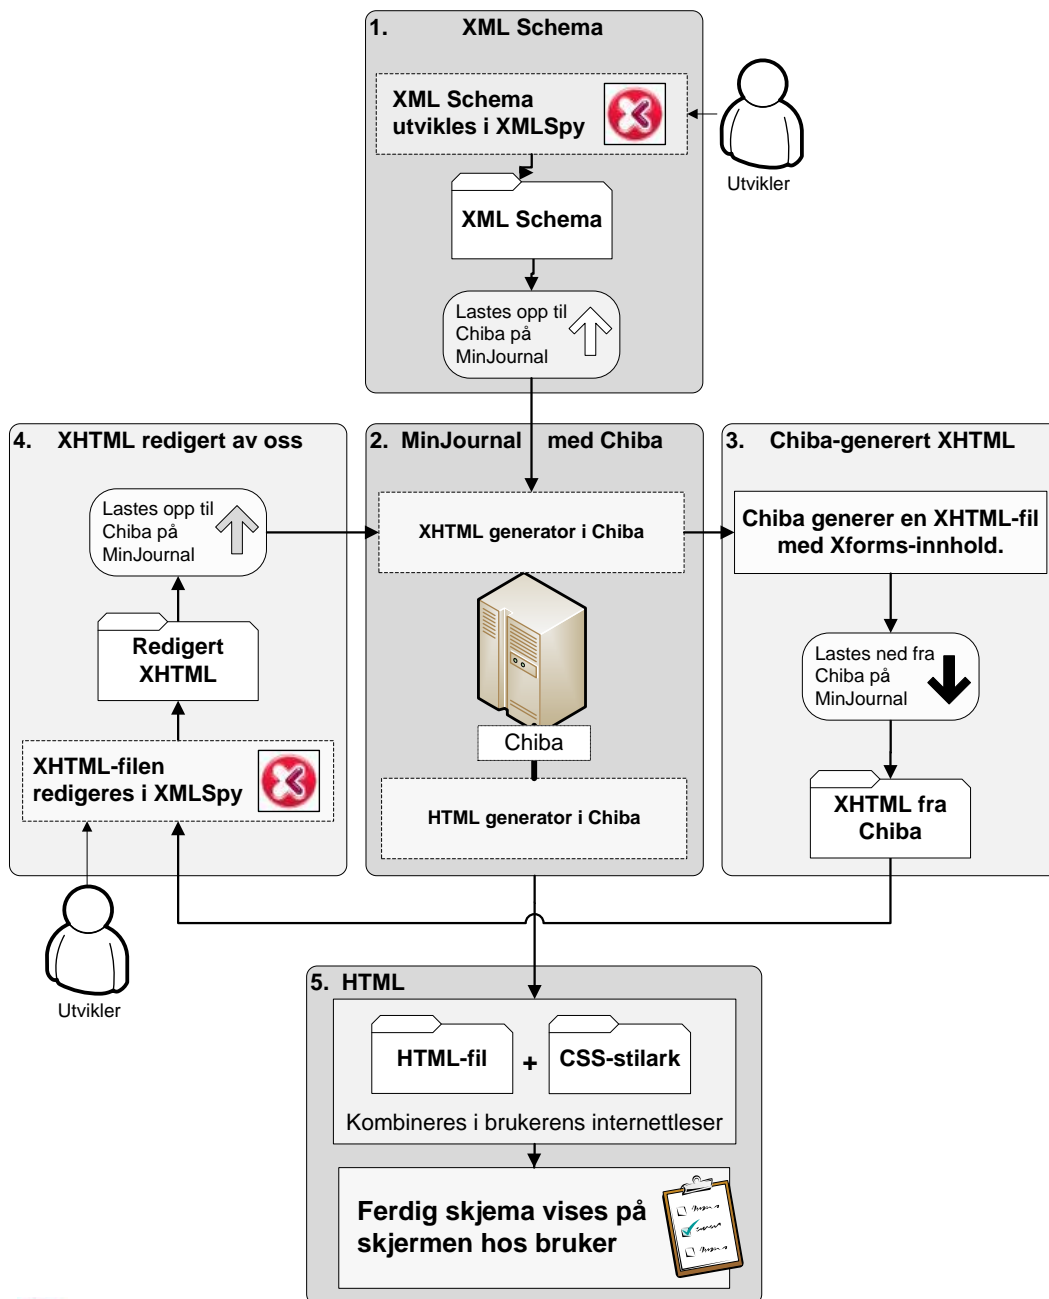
1. XML Schema

XML Schema utvikles i XMLSpy

Utvikler

XML Schema

Lastes opp til Chiba på MinJournal

4. XHTML redigert av oss

Lastes opp til Chiba på MinJournal

Redigert XHTML

XHTML-filen redigeres i XMLSpy

Utvikler

2. MinJournal med Chiba

XHTML generator i Chiba

Chiba

HTML generator i Chiba

3. Chiba-generert XHTML

Chiba generer en XHTML-fil med Xforms-innhold.

Lastes ned fra Chiba på MinJournal

XHTML fra Chiba

5. HTML

HTML-fil + CSS-stilark

Kombineres i brukerens internettleser

Ferdig skjema vises på skjermen hos bruker